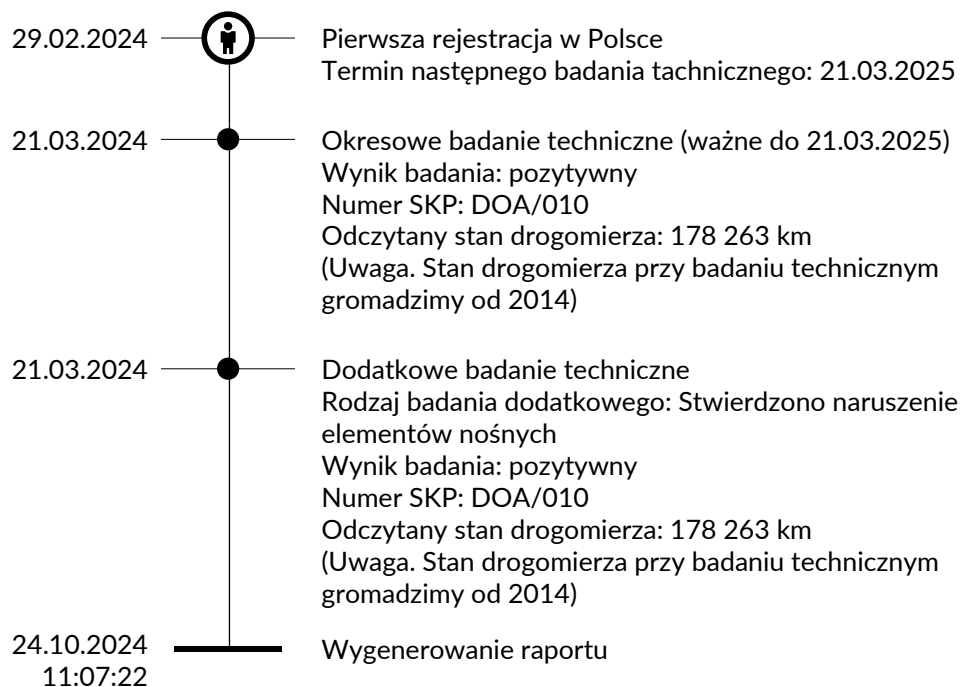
29.02.2024

Pierwsza rejestracja w Polsce
Termin następnego badania technicznego: 21.03.2025

21.03.2024

Okresowe badanie techniczne (ważne do 21.03.2025)
Wynik badania: pozytywny
Numer SKP: DOA/010
Odczytany stan drogomierza: 178 263 km
(Uwaga. Stan drogomierza przy badaniu technicznym gromadzimy od 2014)

21.03.2024

Dodatkowe badanie techniczne
Rodzaj badania dodatkowego: Stwierdzono naruszenie elementów nośnych
Wynik badania: pozytywny
Numer SKP: DOA/010
Odczytany stan drogomierza: 178 263 km
(Uwaga. Stan drogomierza przy badaniu technicznym gromadzimy od 2014)

24.10.2024
11:07:22

Wygenerowanie raportu